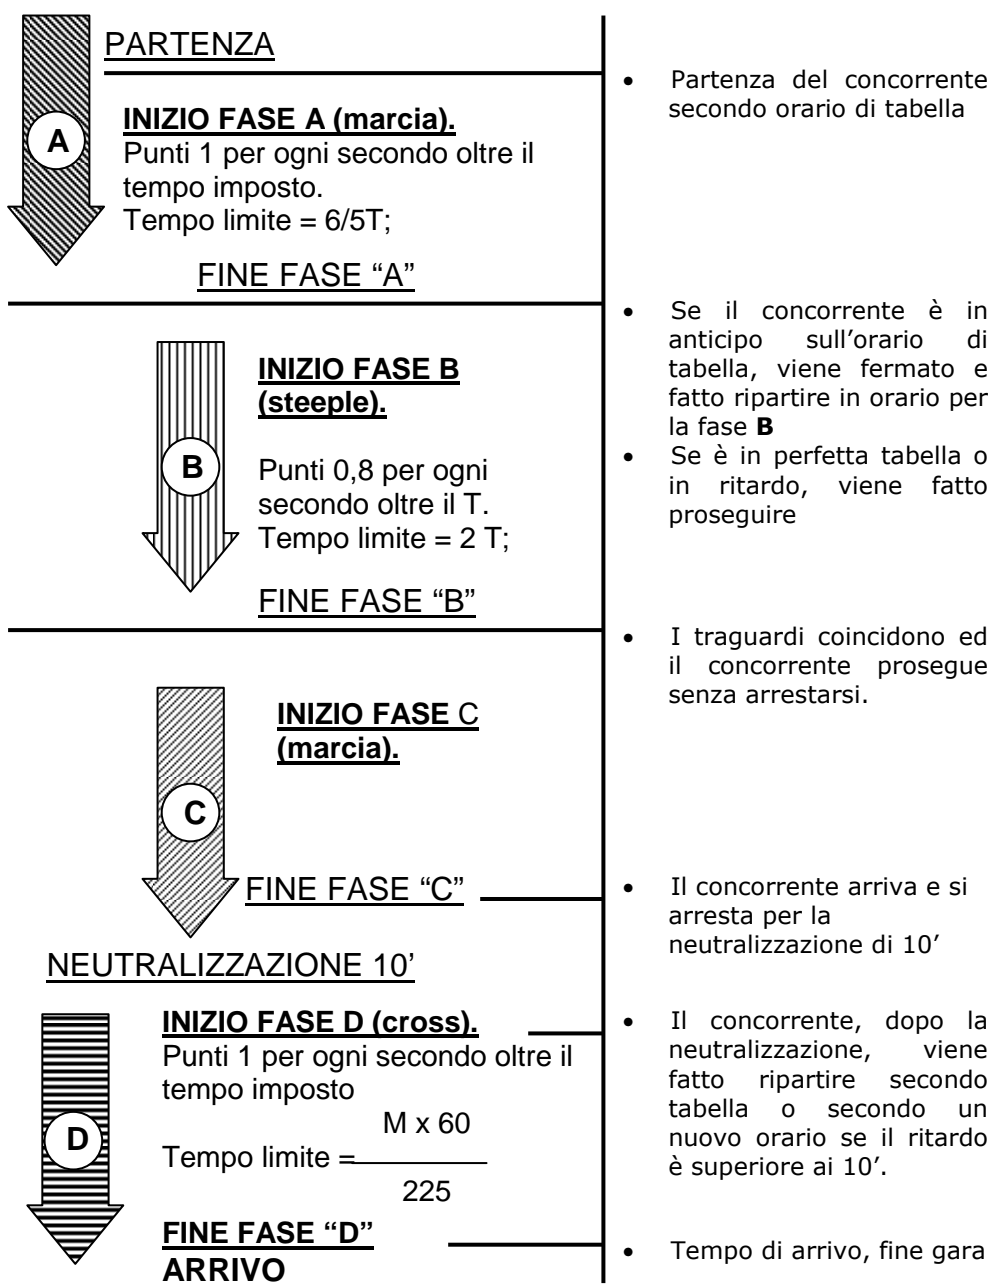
PARTENZA

A

INIZIO FASE A (marcia).
Punti 1 per ogni secondo oltre il tempo imposto.
Tempo limite = 6/5T;

FINE FASE "A"

- Partenza del concorrente secondo orario di tabella

INIZIO FASE B (steeple).

B

Punti 0,8 per ogni secondo oltre il T.
Tempo limite = 2 T;

FINE FASE "B"

- Se il concorrente è in anticipo sull'orario di tabella, viene fermato e fatto ripartire in orario per la fase **B**
- Se è in perfetta tabella o in ritardo, viene fatto proseguire

INIZIO FASE C (marcia).

C

FINE FASE "C"

- I traguardi coincidono ed il concorrente prosegue senza arrestarsi.

- Il concorrente arriva e si arresta per la neutralizzazione di 10'

NEUTRALIZZAZIONE 10'

INIZIO FASE D (cross).
Punti 1 per ogni secondo oltre il tempo imposto

D

Tempo limite = $\frac{M \times 60}{225}$

FINE FASE "D"
ARRIVO

- Il concorrente, dopo la neutralizzazione, viene fatto ripartire secondo tabella o secondo un nuovo orario se il ritardo è superiore ai 10'.

- Tempo di arrivo, fine gara